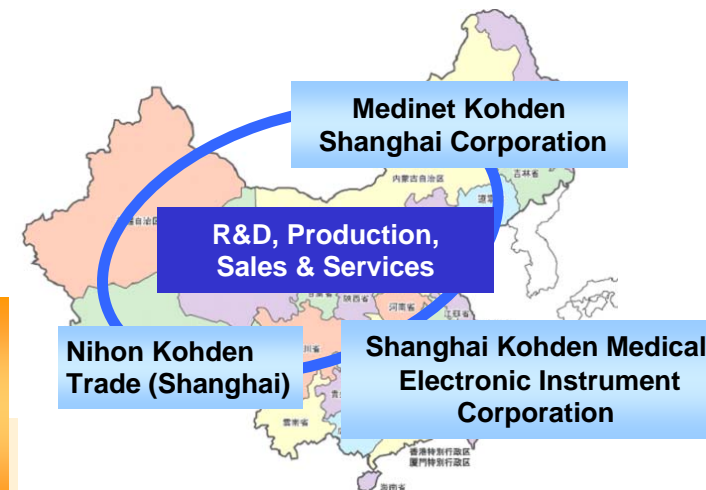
Medinet Kohden Shanghai Corporation

R&D, Production, Sales & Services

Nihon Kohden Trade (Shanghai)

Shanghai Kohden Medical Electronic Instrument Corporation

内蒙古自治区

吉林省

遼寧

自治区

陝西省

河南省

江蘇省

川省

雲南省

香港特別行政区

廈門特別行政区

海南省